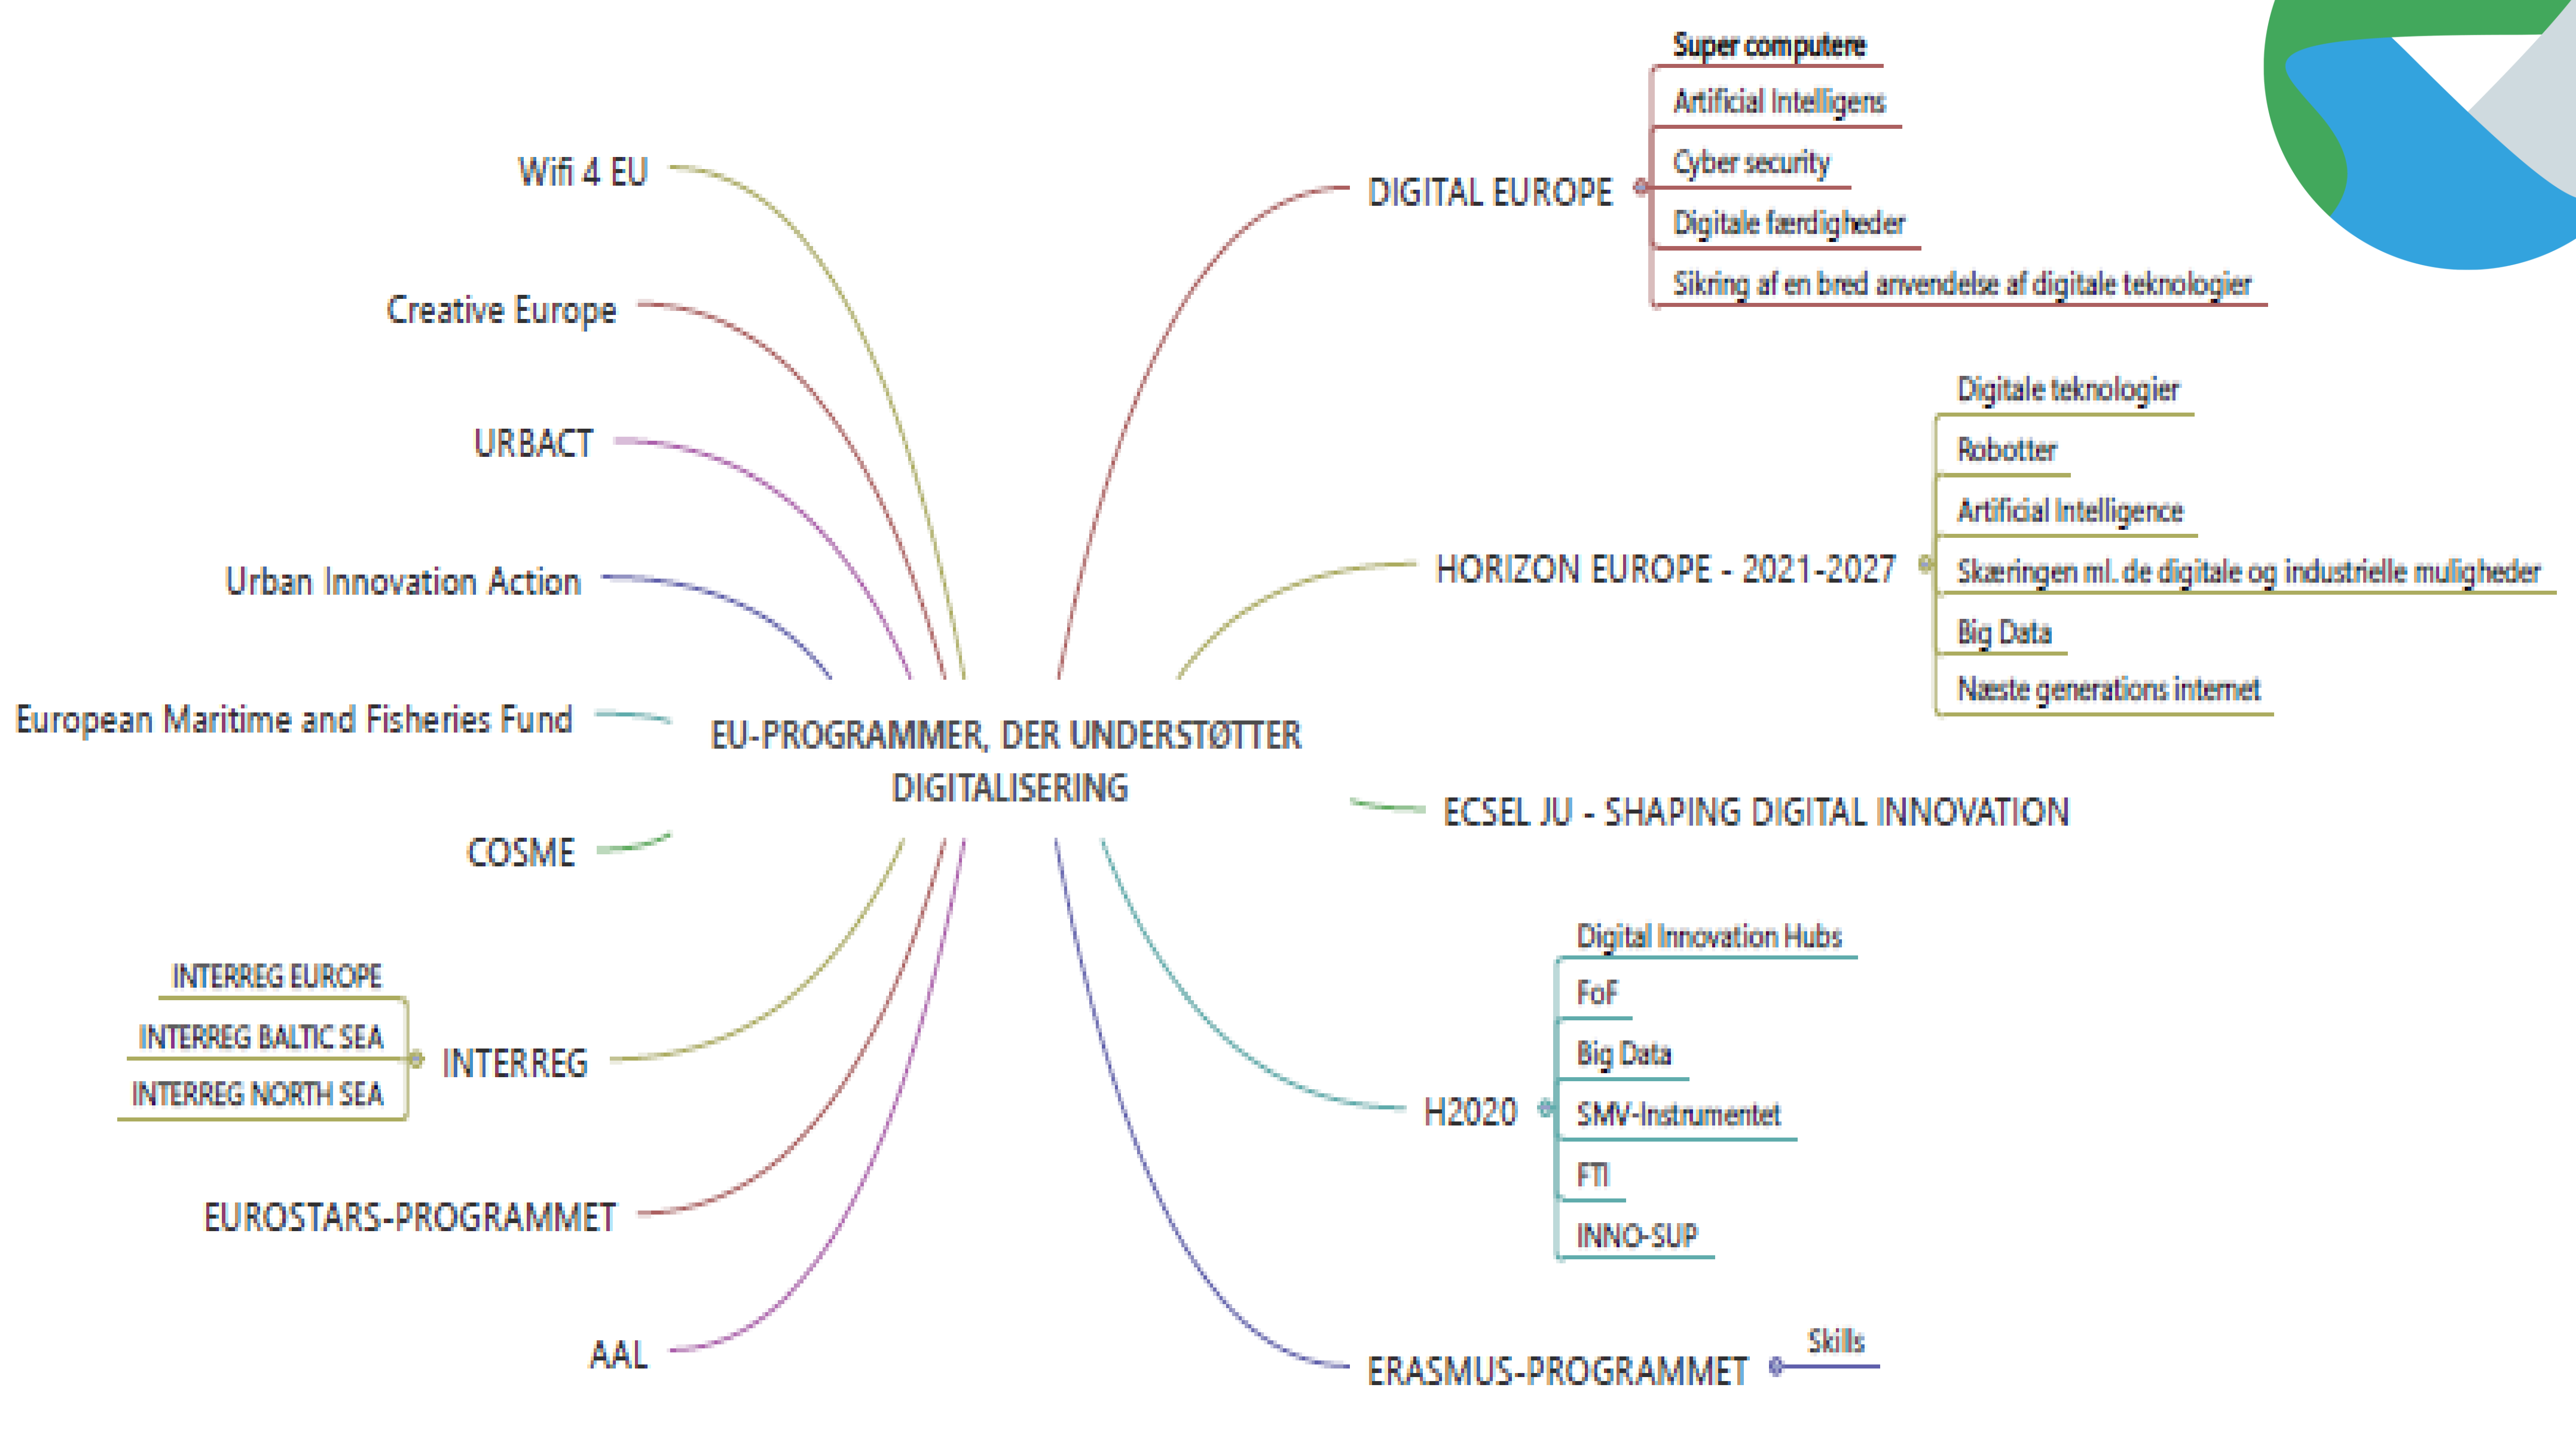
EU-PROGRAMMER, DER UNDERSTØTTER DIGITALISERING

Wifi 4 EU

Creative Europe

URBACT

Urban Innovation Action

European Maritime and Fisheries Fund

COSME

INTERREG
INTERREG EUROPE
INTERREG BALTIC SEA
INTERREG NORTH SEA

EUROSTARS-PROGRAMMET

AAL

DIGITAL EUROPE
Super computere
Artificial Intelligens
Cyber security
Digitale færdigheder
Sikring af en bred anvendelse af digitale teknologier

HORIZON EUROPE - 2021-2027
Digitale teknologier
Robotter
Artificial Intelligence
Skæringen ml. de digitale og industrielle muligheder
Big Data
Næste generations internet

ECSEL JU - SHAPING DIGITAL INNOVATION

H2020
Digital Innovation Hubs
FoF
Big Data
SMV-Instrumentet
FTI
INNO-SUP

ERASMUS-PROGRAMMET
Skills